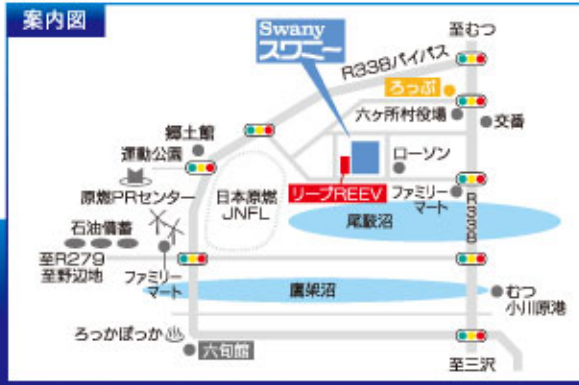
案内図

Swany
スワニー

至むつ
R338バイパス
ろっぷ
六ヶ所村役場
交番
郷土館
運動公園
ローソン
原燃PRセンター
日本原燃
JNFL
リーブREEV
ファミリーマート
尾駮沼
R338
石油備蓄
至R279
至野辺地
ファミリーマート
鷹架沼
むつ小川原港
ろっかぽっか
六旬館
至三沢